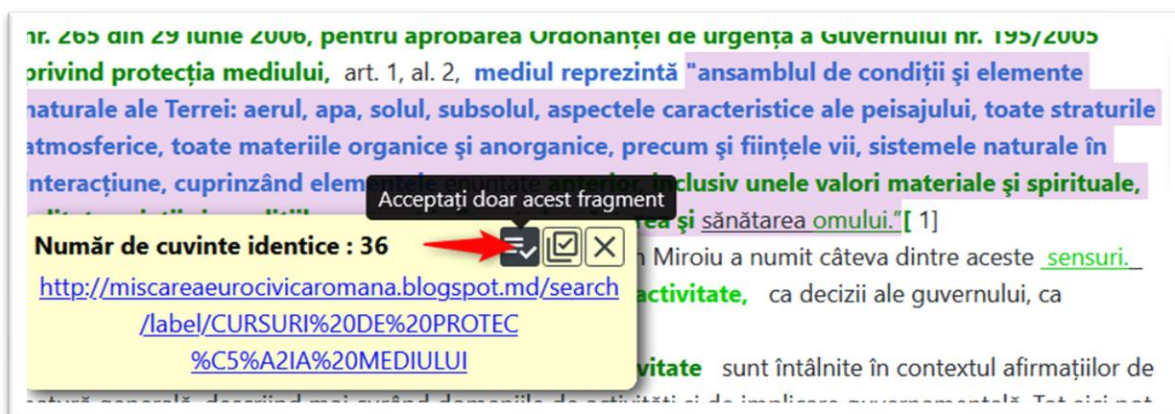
nr. 265 din 29 iunie 2006, pentru aprobarea Ordonanţei de urgenţă a Guvernului nr. 195/2005 privind protecţia mediului, art. 1, al. 2, mediul reprezintă "ansamblul de condiţii şi elemente naturale ale Terrei: aerul, apa, solul, subsolul, aspectele caracteristice ale peisajului, toate straturile atmosferice, toate materiile organice şi anorganice, precum şi fiinţele vii, sistemele naturale în interacţiune, cuprinzând elementele enumerate anterior, inclusiv unele valori materiale şi spirituale, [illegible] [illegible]a şi sănătarea omului."[ 1]

Acceptaţi doar acest fragment

Număr de cuvinte identice : 36

http://miscareaeurocivicaromana.blogspot.md/search/label/CURSURI%20DE%20PROTEC%C5%A2IA%20MEDIULUI

Miroiu a numit câteva dintre aceste sensuri.

activitate, ca decizii ale guvernului, ca

vitate sunt întâlnite în contextul afirmaţiilor de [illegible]